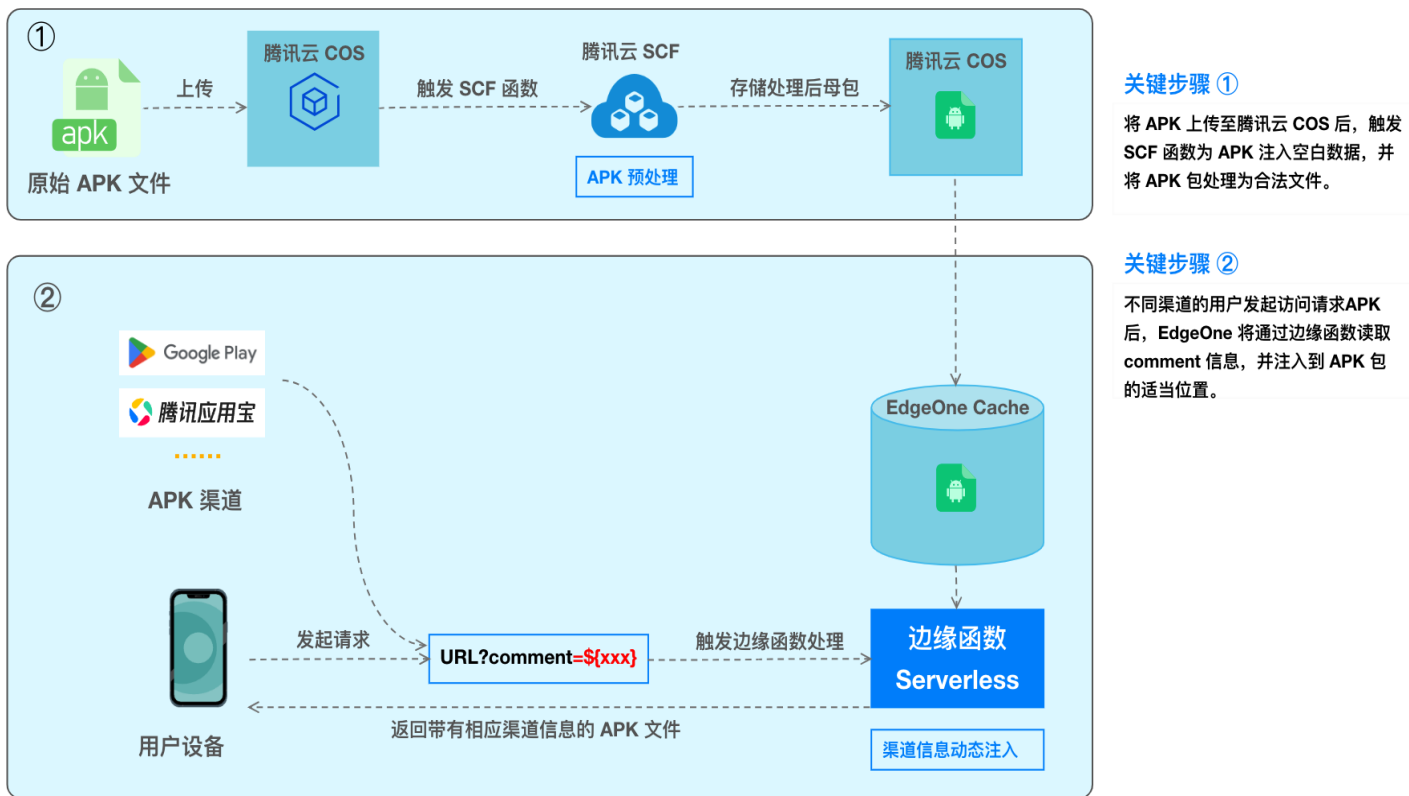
①

apk

原始 APK 文件

上传

腾讯云 COS

触发 SCF 函数

腾讯云 SCF

APK 预处理

存储处理后母包

腾讯云 COS

关键步骤 ①

将 APK 上传至腾讯云 COS 后，触发 SCF 函数为 APK 注入空白数据，并将 APK 包处理为合法文件。

关键步骤 ②

不同渠道的用户发起访问请求APK后，EdgeOne 将通过边缘函数读取 comment 信息，并注入到 APK 包的适当位置。

②

Google Play

腾讯应用宝

......

APK 渠道

EdgeOne Cache

用户设备

发起请求

URL?comment=${xxx}

触发边缘函数处理

边缘函数 Serverless

返回带有相应渠道信息的 APK 文件

渠道信息动态注入